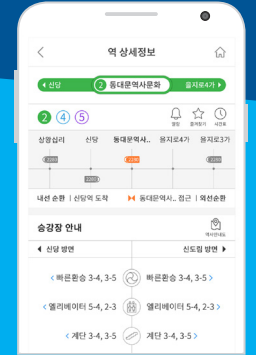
역 상세정보

신당

2 동대문역사문화

을지로4가

2 4 5

알람 즐겨찾기 시간표

상왕십리 신당 동대문역사.. 을지로4가 을지로3가

2289 2291 2239 2285

2287

내선 순환 | 신당역 도착 동대문역사.. 접근 | 외선순환

승강장 안내

역사안내도

신당 방면

신도림 방면

빠른환승 3-4, 3-5

빠른환승 3-4, 3-5

엘리베이터 5-4, 2-3

엘리베이터 5-4, 2-3

계단 3-4, 3-5

계단 3-4, 3-5